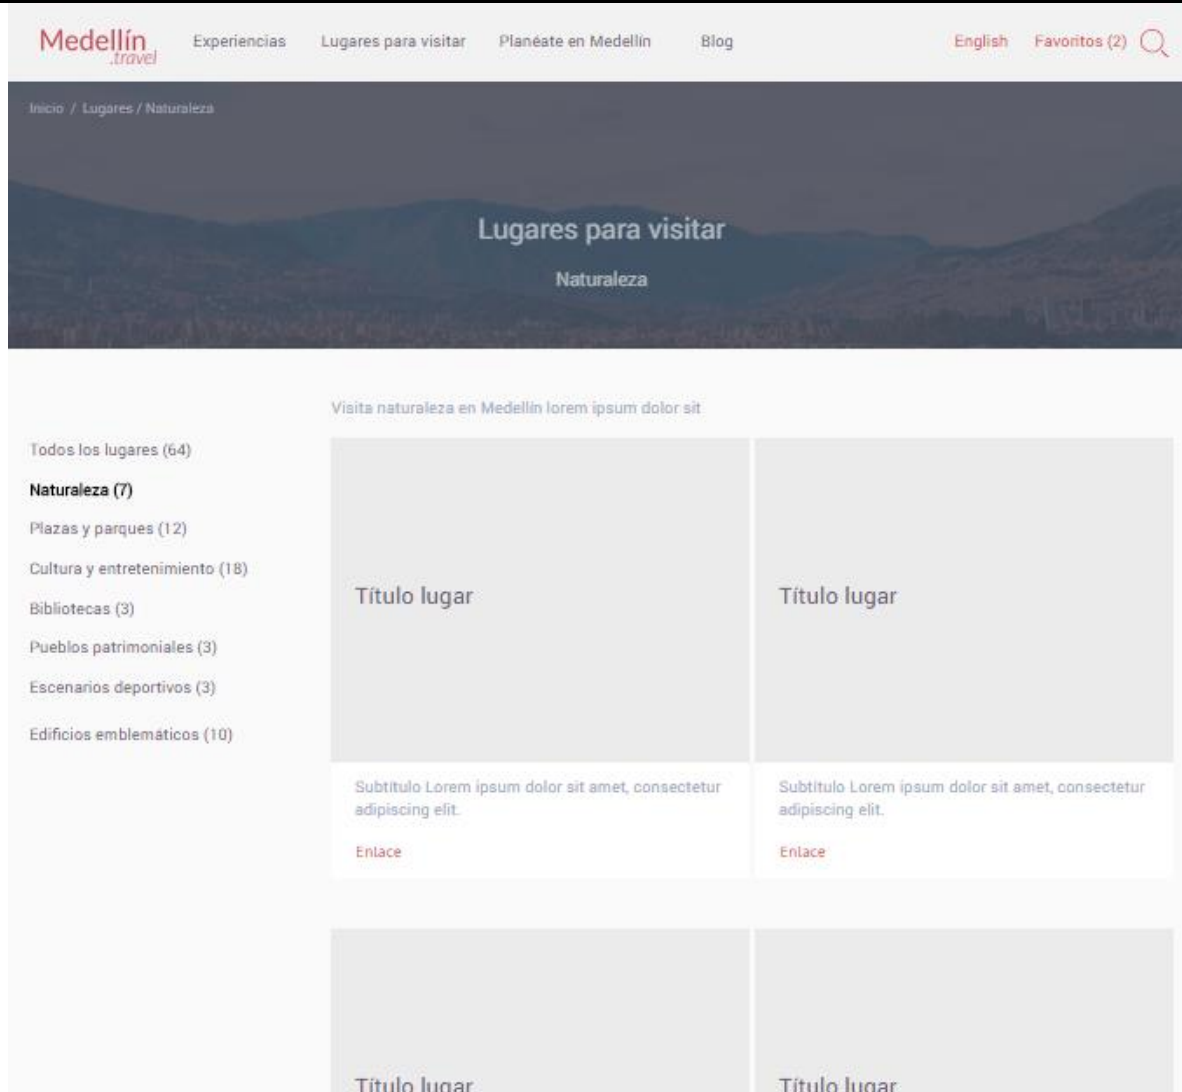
Medellín .travel

Experiencias
Lugares para visitar
Planéate en Medellín
Blog

English
Favoritos (2)

Inicio / Lugares / Naturaleza

Lugares para visitar

Naturaleza

Visita naturaleza en Medellín lorem ipsum dolor sit

Todos los lugares (64)
Naturaleza (7)
Plazas y parques (12)
Cultura y entretenimiento (18)
Bibliotecas (3)
Pueblos patrimoniales (3)
Escenarios deportivos (3)
Edificios emblemáticos (10)

Título lugar

Subtítulo Lorem ipsum dolor sit amet, consectetur adipiscing elit.

Enlace

Título lugar

Subtítulo Lorem ipsum dolor sit amet, consectetur adipiscing elit.

Enlace

Título lugar

Título lugar